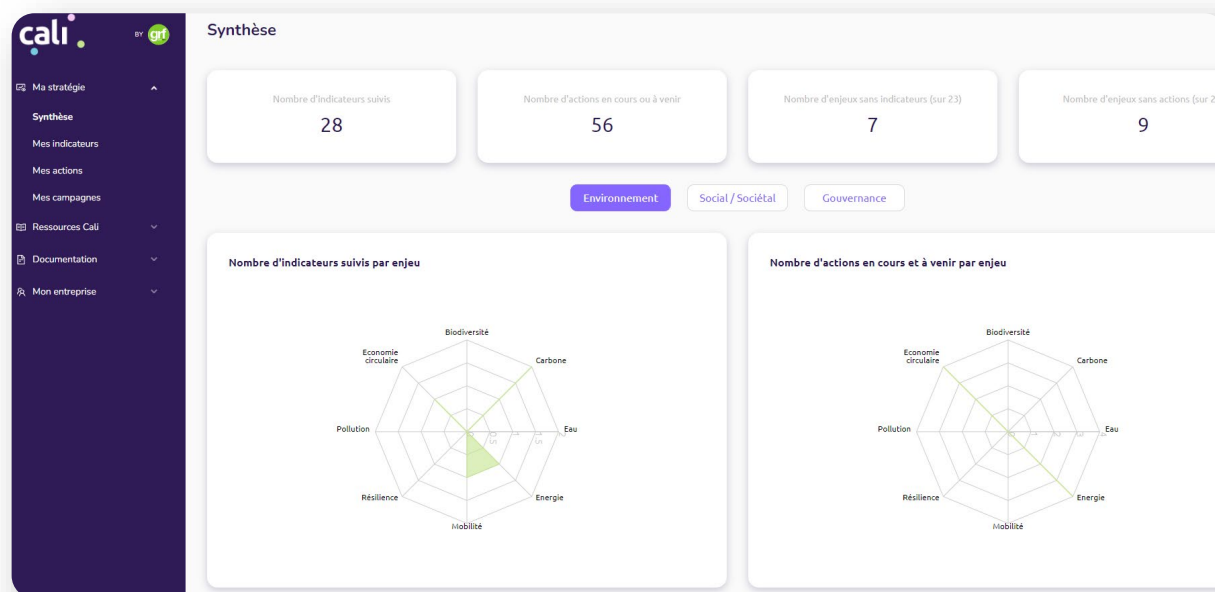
cali BY grf

Ma stratégie
Synthèse
Mes indicateurs
Mes actions
Mes campagnes
Ressources Cali
Documentation
Mon entreprise

Synthèse

Nombre d'indicateurs suivis
28

Nombre d'actions en cours ou à venir
56

Nombre d'enjeux sans indicateurs (sur 23)
7

Nombre d'enjeux sans actions (sur 2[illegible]
9

Environnement
Social / Sociétal
Gouvernance

Nombre d'indicateurs suivis par enjeu

Biodiversité
Carbone
Eau
Energie
Mobilité
Résilience
Pollution
Economie circulaire

Nombre d'actions en cours et à venir par enjeu

Biodiversité
Carbone
Eau
Energie
Mobilité
Résilience
Pollution
Economie circulaire